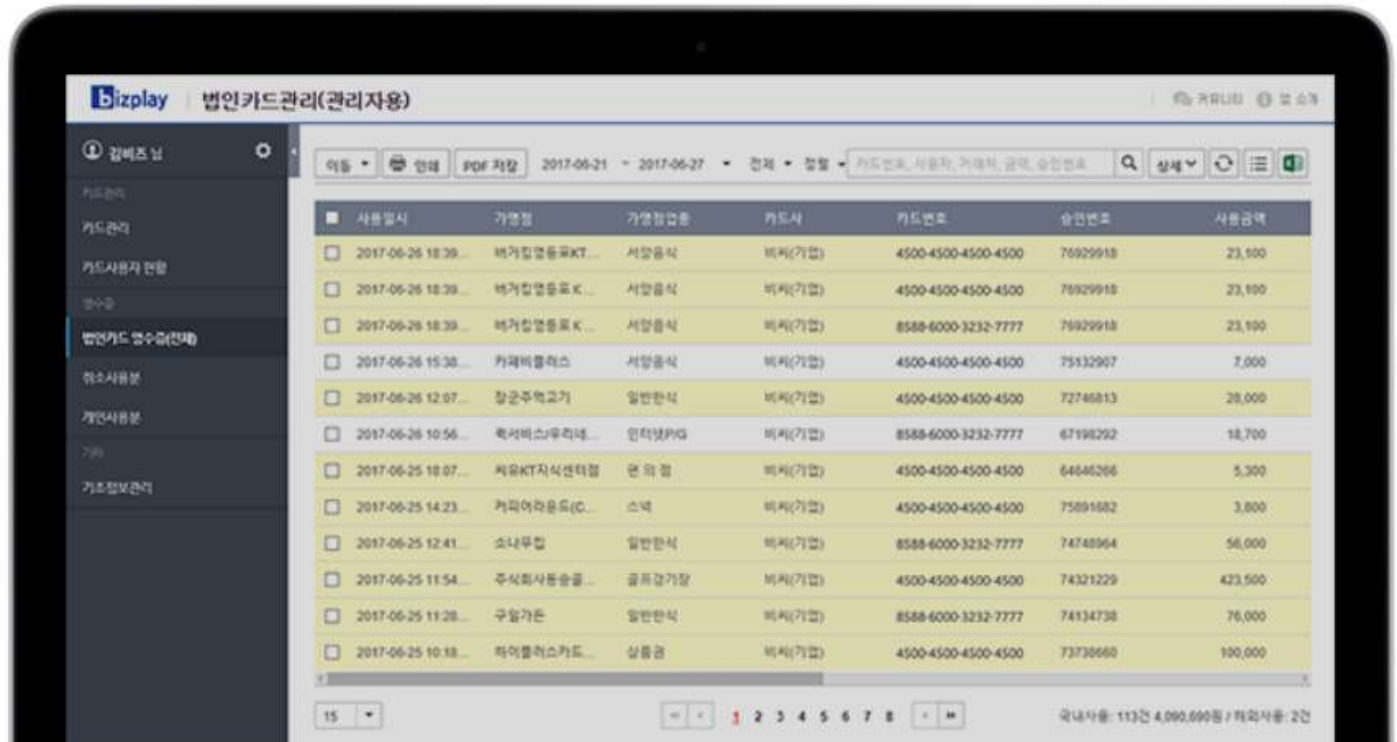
bizplay 법인카드관리(관리자용)

커뮤니티 앱 소개

김비즈 님

카드관리
카드관리
카드사용자 현황
영수증
법인카드 영수증(전체)
취소사용분
개인사용분
기타
기초정보관리

이동 ▾ 인쇄 PDF 저장 2017-06-21 ~ 2017-06-27 ▾ 전체 ▾ 정렬 ▾ 카드번호, 사용자, 거래처, 금액, 승인번호 상세

| 사용일시 | 가맹점 | 가맹점업종 | 카드사 | 카드번호 | 승인번호 | 사용금액 |
|---|---|---|---|---|---|---|
| 2017-06-26 18:39... | 버거킹명동..KT... | 서양음식 | 비씨(기업) | 4500-4500-4500-4500 | 76929918 | 23,100 |
| 2017-06-26 18:39... | 버거킹명동..K... | 서양음식 | 비씨(기업) | 4500-4500-4500-4500 | 76929918 | 23,100 |
| 2017-06-26 18:39... | 버거킹명동..K... | 서양음식 | 비씨(기업) | 8588-6000-3232-7777 | 76929918 | 23,100 |
| 2017-06-26 15:38... | 카페비플러스 | 서양음식 | 비씨(기업) | 4500-4500-4500-4500 | 75132907 | 7,000 |
| 2017-06-26 12:07... | 장군주먹고기 | 일반한식 | 비씨(기업) | 4500-4500-4500-4500 | 72746813 | 28,000 |
| 2017-06-26 10:56... | 쿡서비스/우리네... | 인터넷P/G | 비씨(기업) | 8588-6000-3232-7777 | 67198292 | 18,700 |
| 2017-06-25 18:07... | 씨유KT지식센터점 | 편 의 점 | 비씨(기업) | 4500-4500-4500-4500 | 64646266 | 5,300 |
| 2017-06-25 14:23... | 커피어라운드(C... | 스낵 | 비씨(기업) | 4500-4500-4500-4500 | 75891682 | 3,800 |
| 2017-06-25 12:41... | 소나무집 | 일반한식 | 비씨(기업) | 8588-6000-3232-7777 | 74748964 | 56,000 |
| 2017-06-25 11:54... | 주식회사동승골... | 골프경기장 | 비씨(기업) | 4500-4500-4500-4500 | 74321229 | 423,500 |
| 2017-06-25 11:28... | 구일가든 | 일반한식 | 비씨(기업) | 8588-6000-3232-7777 | 74134738 | 76,000 |
| 2017-06-25 10:18... | 하이플러스카드... | 상품권 | 비씨(기업) | 4500-4500-4500-4500 | 73738660 | 100,000 |

15 ▾ 1 2 3 4 5 6 7 8 국내사용: 113건 4,090,690원 / 해외사용: 2건